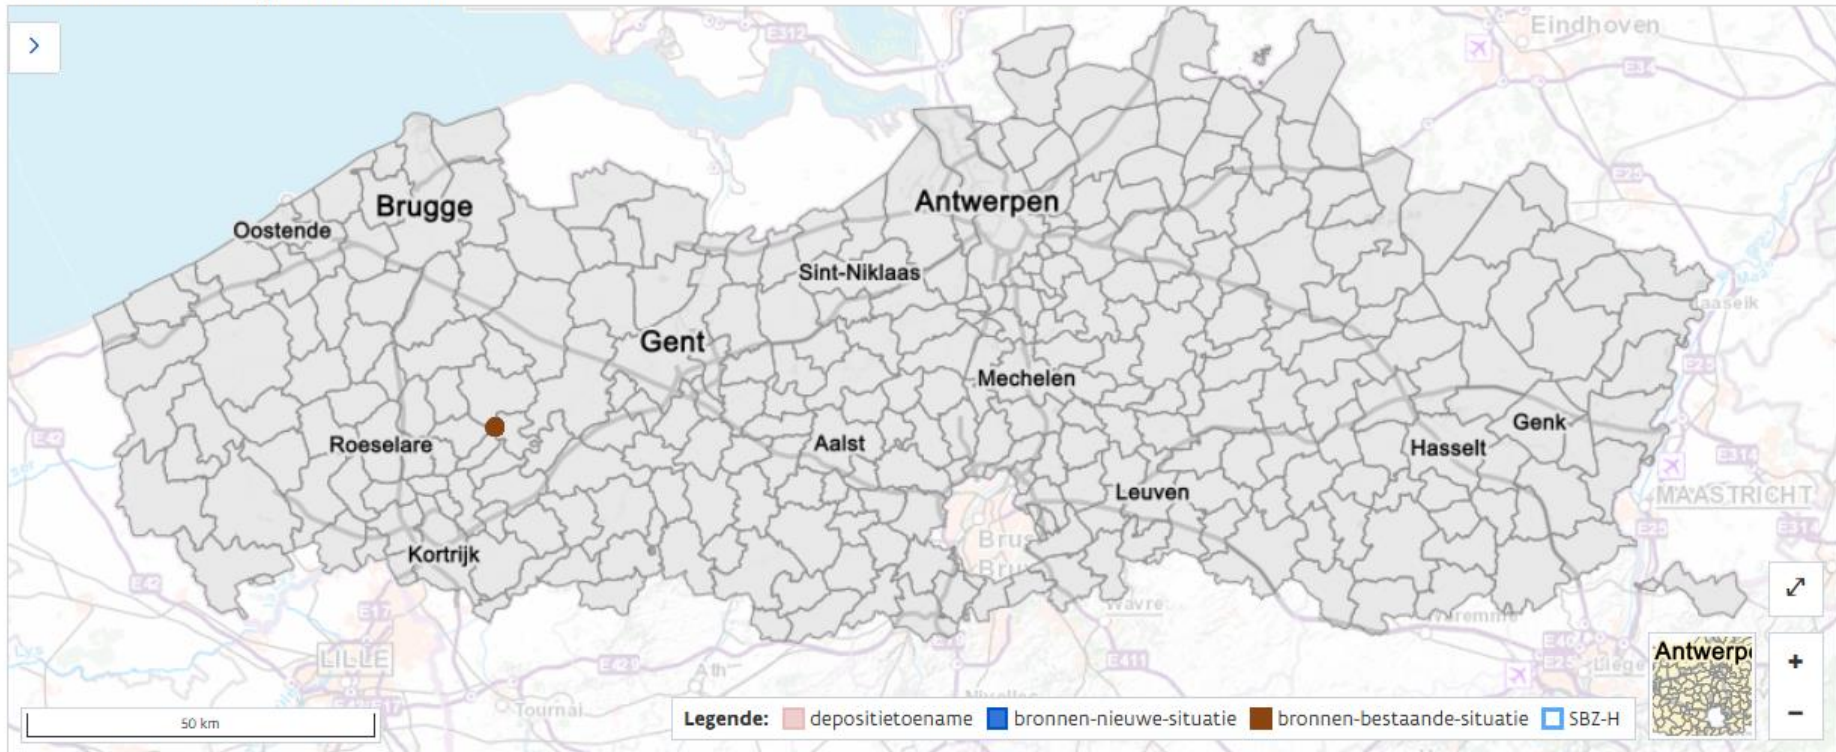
Eindhoven

Brugge

Oostende

Antwerpen

Sint-Niklaas

Gent

Mechelen

Roeselare

Aalst

Genk

Hasselt

Leuven

Kortrijk

MAASTRICHT

Brus

Wavre

LILLE

Tournai

Ath

Liège

Antwerp

50 km

Legende: depositietoename bronnen-nieuwe-situatie bronnen-bestaande-situatie SBZ-H

+

−